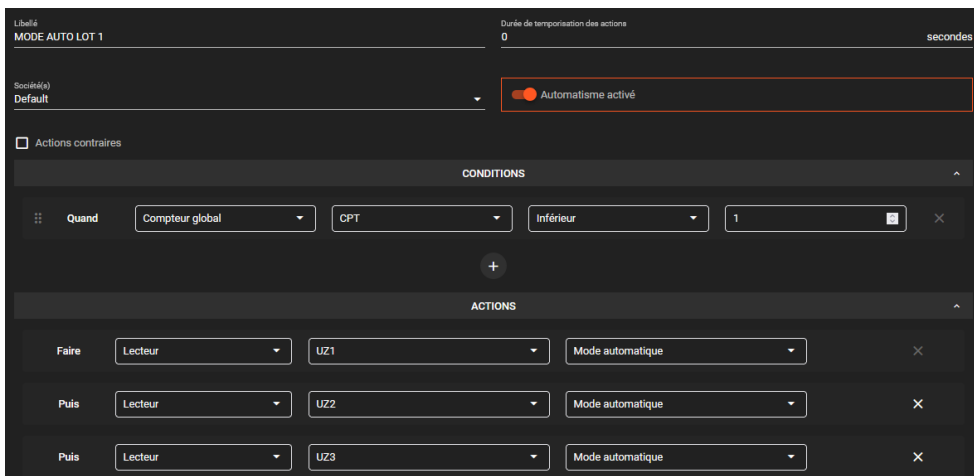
Libellé
MODE AUTO LOT 1

Durée de temporisation des actions
0
secondes

Société(s)
Default

Automatisme activé

Actions contraires

CONDITIONS

Quand
Compteur global
CPT
Inférieur
1

ACTIONS

Faire
Lecteur
UZ1
Mode automatique

Puis
Lecteur
UZ2
Mode automatique

Puis
Lecteur
UZ3
Mode automatique